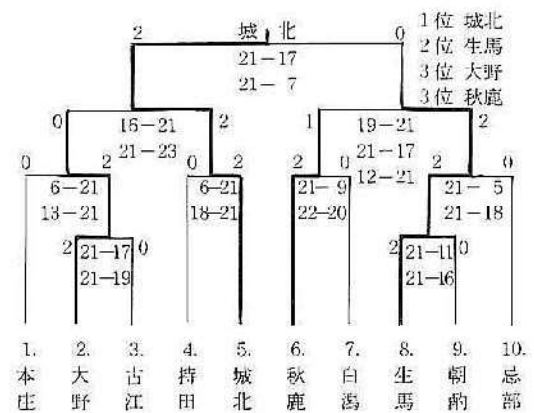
2 城北 0
21−17
21− 7

1位 城北
2位 生馬
3位 大野
3位 秋鹿

0 16−21 2
21−23

1 19−21 2
21−17
12−21

0 2 6−21 13−21

0 2 6−21 18−21

2 0 21− 9 22−20

2 0 21− 5 21−18

2 21−17 0
21−19

2 21−11 0
21−16

1. 本庄
2. 大野
3. 古江
4. 持田
5. 城北
6. 秋鹿
7. 白潟
8. 生馬
9. 朝酌
10. 忌部